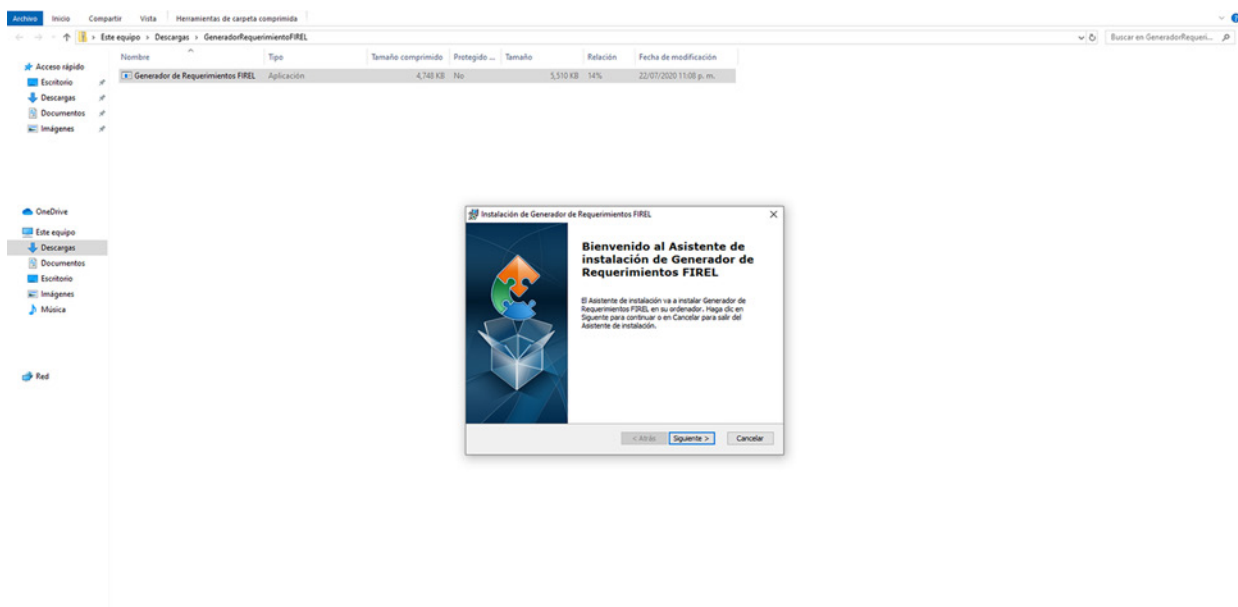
Archivo Inicio Compartir Vista Herramientas de carpeta comprimida

Este equipo > Descargas > GeneradorRequerimientoFIREL

Buscar en GeneradorRequeri...

Acceso rápido
Escritorio
Descargas
Documentos
Imágenes

OneDrive

Este equipo
Descargas
Documentos
Escritorio
Imágenes
Música

Red

| Nombre | Tipo | Tamaño comprimido | Protegido ... | Tamaño | Relación | Fecha de modificación |
|---|---|---|---|---|---|---|
| Generador de Requerimientos FIREL | Aplicación | 4,748 KB | No | 5,510 KB | 14% | 22/07/2020 11:08 p. m. |

Instalación de Generador de Requerimientos FIREL

Bienvenido al Asistente de instalación de Generador de Requerimientos FIREL

El Asistente de instalación va a instalar Generador de Requerimientos FIREL en su ordenador. Haga clic en Siguiente para continuar o en Cancelar para salir del Asistente de instalación.

< Atrás Siguiente > Cancelar